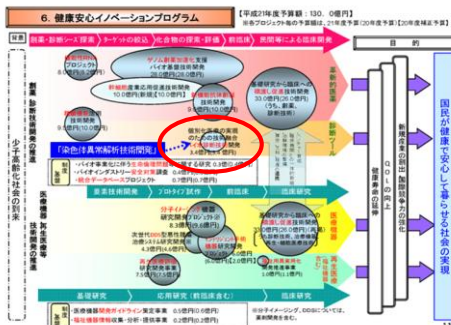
6. 健康安心イノベーションプログラム

【平成21年度予算額：130.0億円】
※各プロジェクト毎の予算額は、21年度予算（20年度予算）【20年度補正予算】

背景

創薬・診断シーズ探索　ターゲットの絞込　化合物の探索・評価　前臨床　臨床研究による臨床研究

目的

創薬・診断技術開発の推進

少子高齢化社会の到来

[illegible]プロジェクト
9.0億円（9.0億円）

ゲノム創薬加速化支援
バイオ基盤技術開発
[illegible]億円（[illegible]億円）

新機能抗体創製技術開発
10.0億円（新規）【5.0億円】

基礎研究から臨床研究への
橋渡し促進技術開発
33.0億円（26.0億円）
【5.0億円】

革新的医薬

新薬の開発

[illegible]技術開発

個別化医療の実現
のための技術
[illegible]技術開発

「染色体異常解析技術開発」

革新ツール

・バイオ事業化に伴う生命倫理問題等に関する研究 0.3億円（0.3億円）
・バイオインダストリー安全対策調査 0.4億円（0.4億円）
・統合データベースプロジェクト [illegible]億円（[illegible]億円）

医療機器・再生医療等
技術開発の推進

要素技術開発　プロトタイプ試作　前臨床　臨床研究

分子イメージング
機器研究開発プロジェクト
8.3億円（9.0億円）

次世代DDS型悪性腫瘍
治療システム研究開発事業
4.3億円（4.6億円）

再生医療等の研究開発
8.3億円（8.4億円）

基礎研究から臨床研究への
橋渡し促進技術開発
33.0億円（26.0億円）
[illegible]

医療機器

再生・細胞医療

基礎研究　応用研究（前臨床含む）

・医療機器開発ガイドライン策定事業 0.5億円（0.5億円）
・福祉機器情報収集・分析・提供事業 0.2億円（0.2億円）

※分子イメージング、DDSについては、薬剤開発を含む。

健康寿命の延伸

QOLの向上

新規産業の創出、国際競争力の強化

国民が健康で安心して暮らせる社会の実現